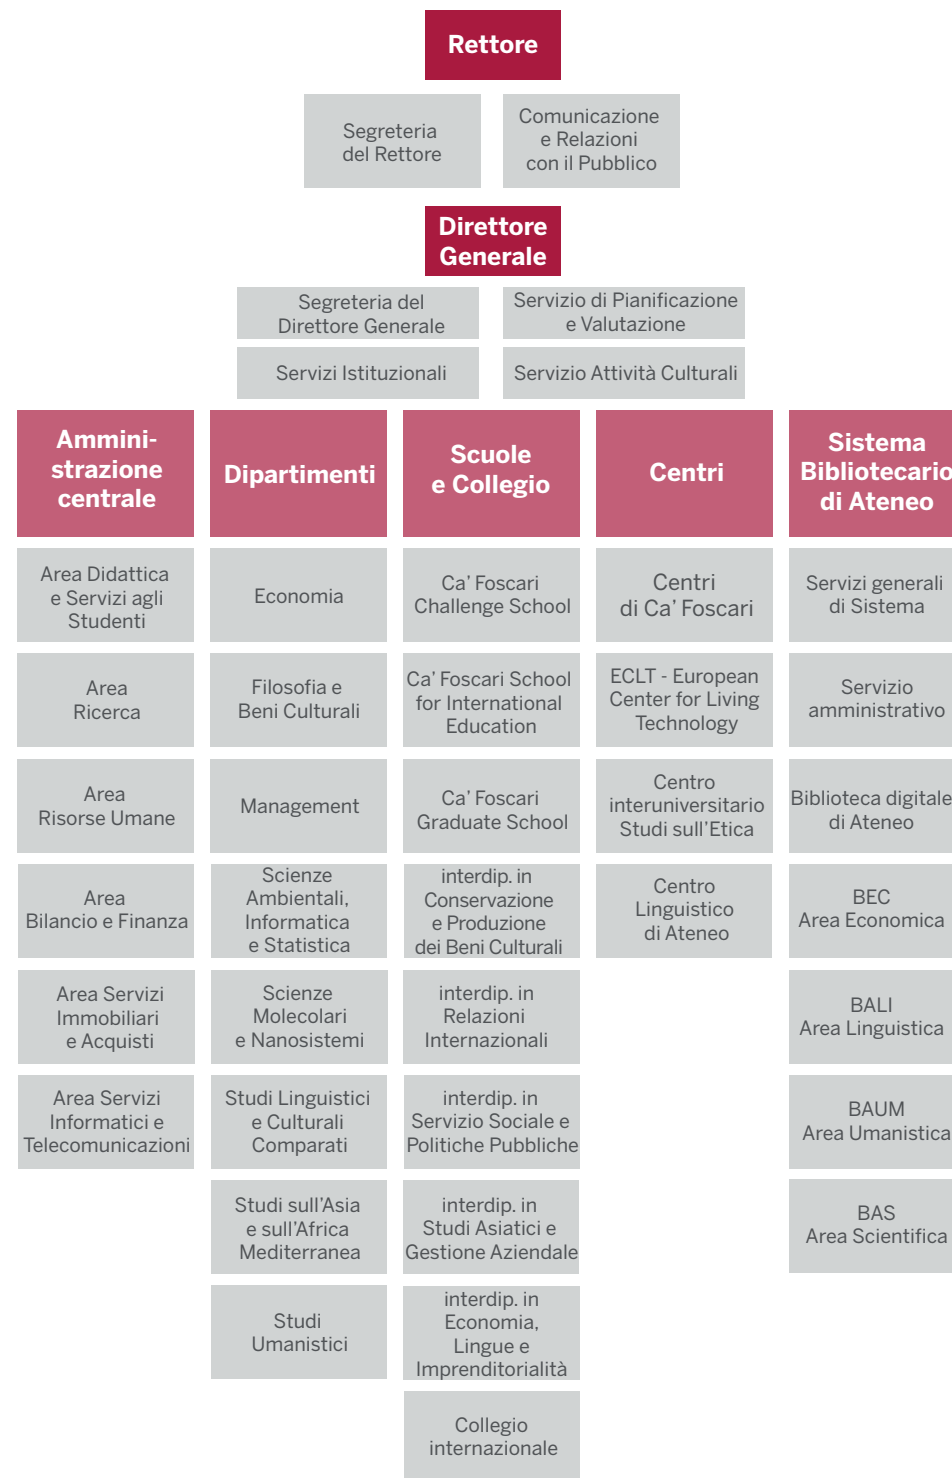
Rettore

Segreteria del Rettore

Comunicazione e Relazioni con il Pubblico

Direttore Generale

Segreteria del Direttore Generale

Servizio di Pianificazione e Valutazione

Servizi Istituzionali

Servizio Attività Culturali

Amministrazione centrale

Area Didattica e Servizi agli Studenti

Area Ricerca

Area Risorse Umane

Area Bilancio e Finanza

Area Servizi Immobiliari e Acquisti

Area Servizi Informatici e Telecomunicazioni

Dipartimenti

Economia

Filosofia e Beni Culturali

Management

Scienze Ambientali, Informatica e Statistica

Scienze Molecolari e Nanosistemi

Studi Linguistici e Culturali Comparati

Studi sull'Asia e sull'Africa Mediterranea

Studi Umanistici

Scuole e Collegio

Ca' Foscari Challenge School

Ca' Foscari School for International Education

Ca' Foscari Graduate School

interdip. in Conservazione e Produzione dei Beni Culturali

interdip. in Relazioni Internazionali

interdip. in Servizio Sociale e Politiche Pubbliche

interdip. in Studi Asiatici e Gestione Aziendale

interdip. in Economia, Lingue e Imprenditorialità

Collegio internazionale

Centri

Centri di Ca' Foscari

ECLT - European Center for Living Technology

Centro interuniversitario Studi sull'Etica

Centro Linguistico di Ateneo

Sistema Bibliotecario di Ateneo

Servizi generali di Sistema

Servizio amministrativo

Biblioteca digitale di Ateneo

BEC Area Economica

BALI Area Linguistica

BAUM Area Umanistica

BAS Area Scientifica